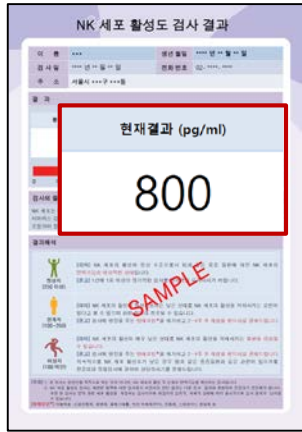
NK 세포 활성도 검사 결과

| 이 름 | *** | 생년월일 | **** 년 ** 월 ** 일 |
|---|---|---|---|
| 검 사 일 | **** 년 ** 월 ** 일 | 전화번호 | 02-****-**** |
| 주 소 | 서울시 ***구 ***동 | | |

결 과

현재결과 (pg/ml)

800

검사의 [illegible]

결과해석

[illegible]

SAMPLE

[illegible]